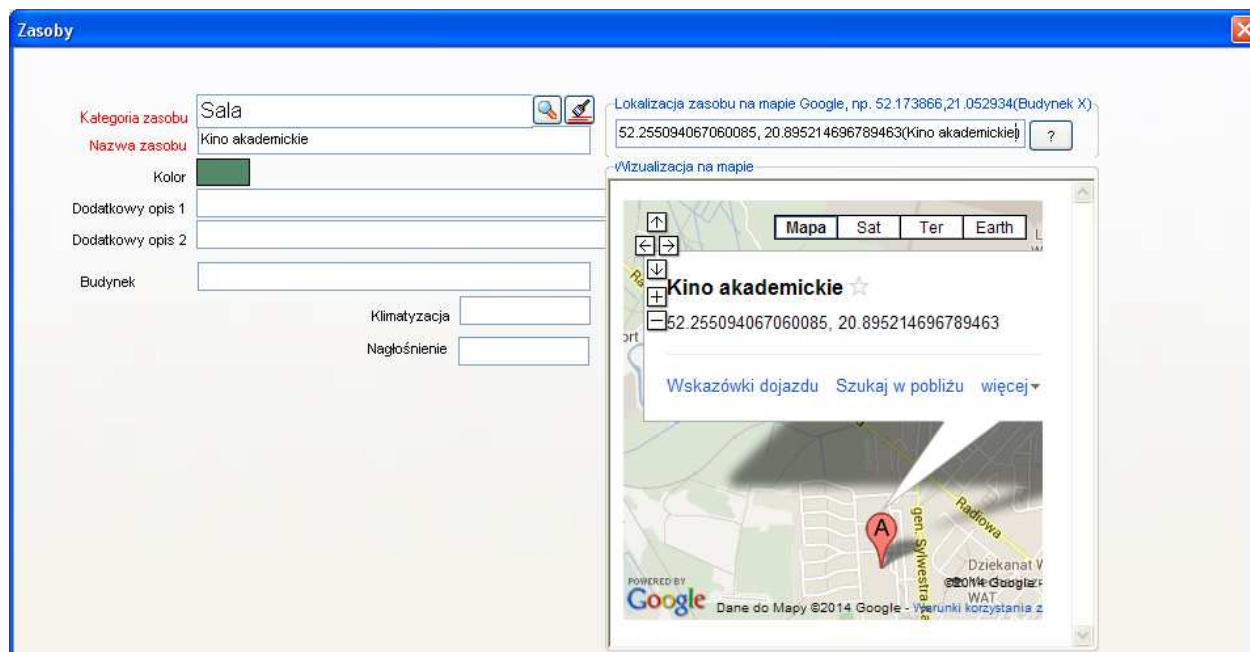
Zasoby

Kategoria zasobu Sala

Nazwa zasobu Kino akademickie

Kolor

Dodatkowy opis 1

Dodatkowy opis 2

Budynek

Klimatyzacja

Nagłośnienie

Lokalizacja zasobu na mapie Google, np. 52.173866,21.052934(Budynek X)

52.255094067060085, 20.895214696789463(Kino akademickie)

?

Wizualizacja na mapie

Mapa Sat Ter Earth

Kino akademickie

52.255094067060085, 20.895214696789463

Wskazówki dojazdu Szukaj w pobliżu więcej

Radiowa

gen. Sylwestra

Dziekanat W

WAT

©2014 Google

POWERED BY Google

Dane do Mapy ©2014 Google - Warunki korzystania z